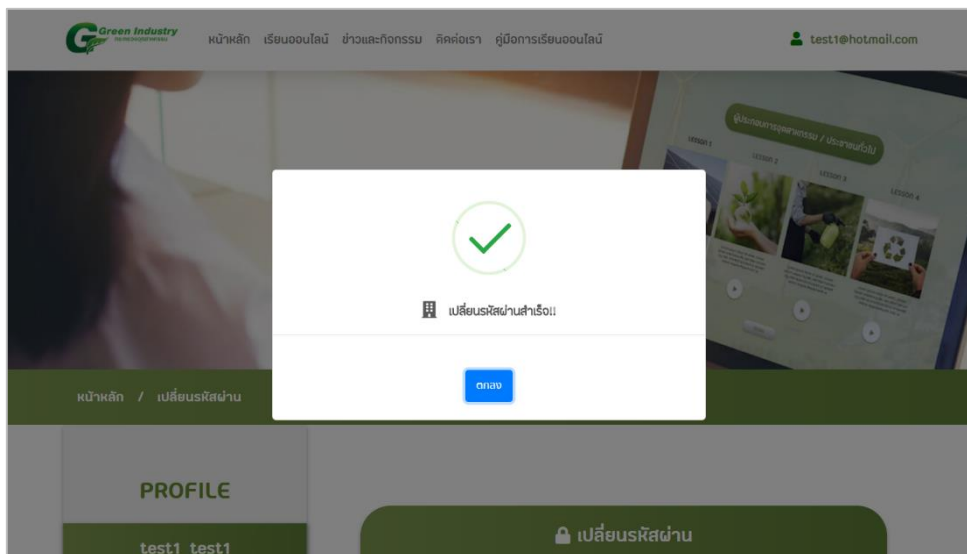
Green Industry

หน้าหลัก เรียนออนไลน์ ข่าวและกิจกรรม ติดต่อเรา คู่มือการเรียนออนไลน์

test1@hotmail.com

ผู้ประกอบการอุตสาหกรรม / ประชาชนทั่วไป

LESSON 1 LESSON 2 LESSON 3 LESSON 4

เปลี่ยนรหัสผ่านสำเร็จ!!

ตกลง

หน้าหลัก / เปลี่ยนรหัสผ่าน

PROFILE

test1 test1

เปลี่ยนรหัสผ่าน